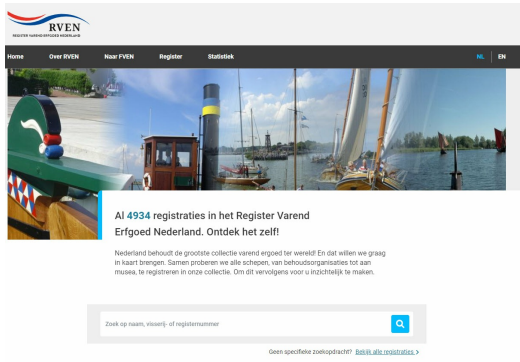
RVEN
REGISTER VAREND ERFGOED NEDERLAND

Home Over RVEN Naar FVEN Register Statistiek NL EN

Al 4934 registraties in het Register Varend Erfgoed Nederland. Ontdek het zelf!

Nederland behoudt de grootste collectie varend ergoed ter wereld! En dat willen we graag in kaart brengen. Samen proberen we alle schepen, van behoudsorganisaties tot aan musea, te registreren in onze collectie. Om dit vervolgens voor u inzichtelijk te maken.

Zoek op naam, visserij- of registernummer

Geen specifieke zoekopdracht? Bekijk alle registraties ›